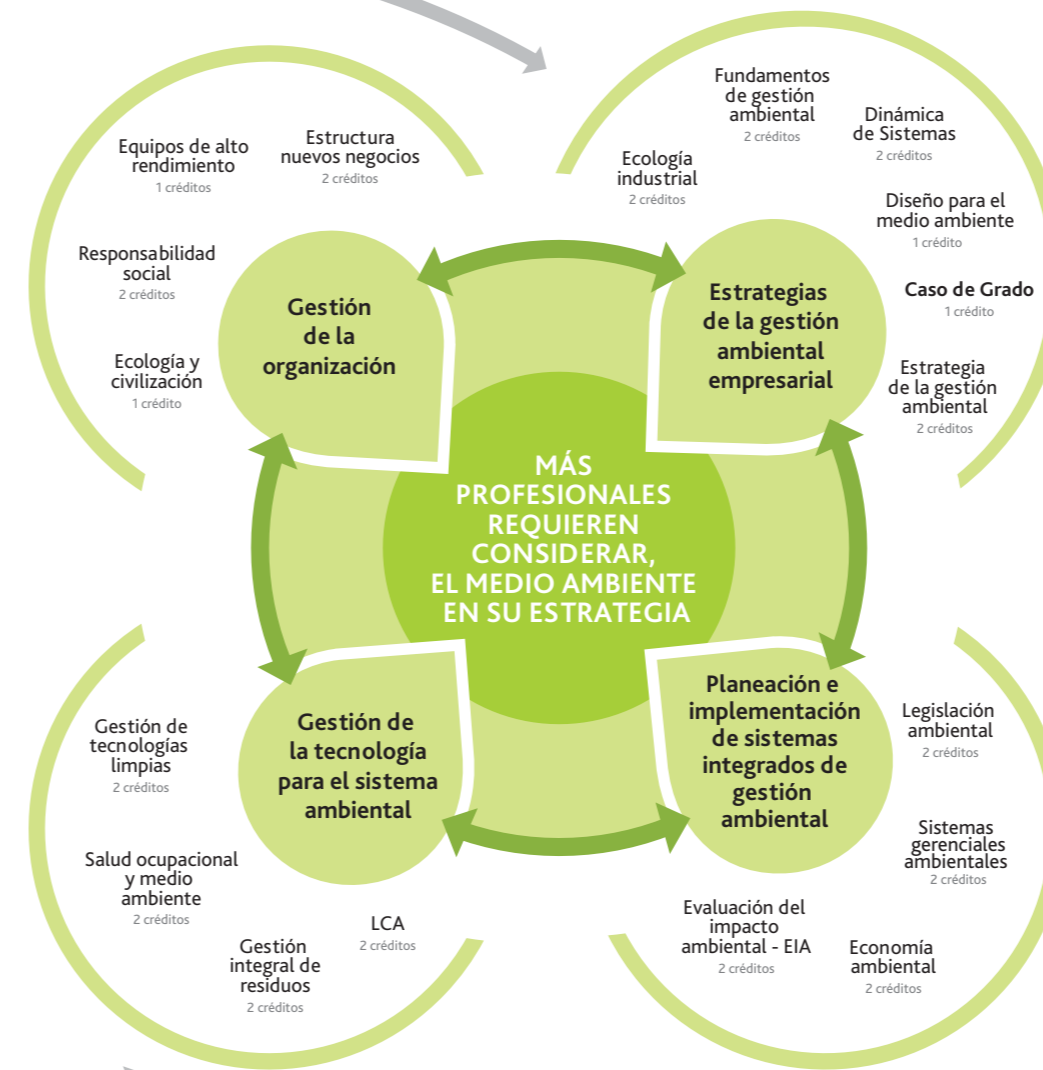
Equipos de alto rendimiento
1 créditos

Estructura nuevos negocios
2 créditos

Responsabilidad social
2 créditos

Ecología y civilización
1 crédito

Gestión de la organización

Fundamentos de gestión ambiental
2 créditos

Dinámica de Sistemas
2 créditos

Ecología industrial
2 créditos

Diseño para el medio ambiente
1 crédito

Caso de Grado
1 crédito

Estrategias de la gestión ambiental empresarial

Estrategia de la gestión ambiental
2 créditos

MÁS PROFESIONALES REQUIEREN CONSIDERAR, EL MEDIO AMBIENTE EN SU ESTRATEGIA

Gestión de tecnologías limpias
2 créditos

Gestión de la tecnología para el sistema ambiental

Salud ocupacional y medio ambiente
2 créditos

LCA
2 créditos

Gestión integral de residuos
2 créditos

Planeación e implementación de sistemas integrados de gestión ambiental

Legislación ambiental
2 créditos

Sistemas gerenciales ambientales
2 créditos

Evaluación del impacto ambiental - EIA
2 créditos

Economía ambiental
2 créditos